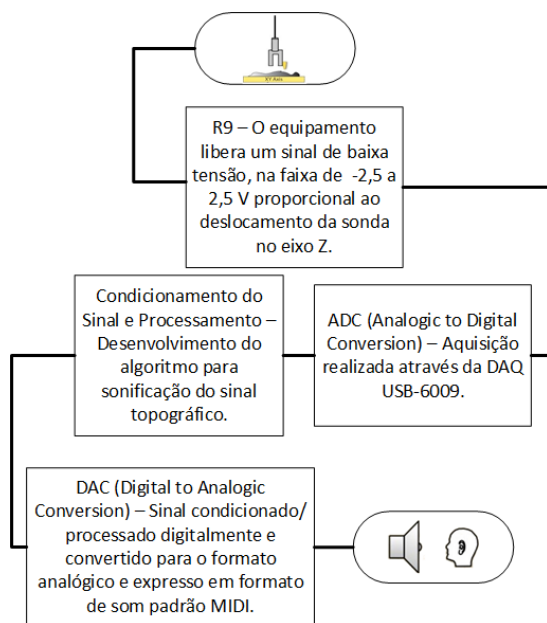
R9 – O equipamento libera um sinal de baixa tensão, na faixa de -2,5 a 2,5 V proporcional ao deslocamento da sonda no eixo Z.

Condicionamento do Sinal e Processamento – Desenvolvimento do algoritmo para sonificação do sinal topográfico.

ADC (Analogic to Digital Conversion) – Aquisição realizada através da DAQ USB-6009.

DAC (Digital to Analogic Conversion) – Sinal condicionado/ processado digitalmente e convertido para o formato analógico e expresso em formato de som padrão MIDI.